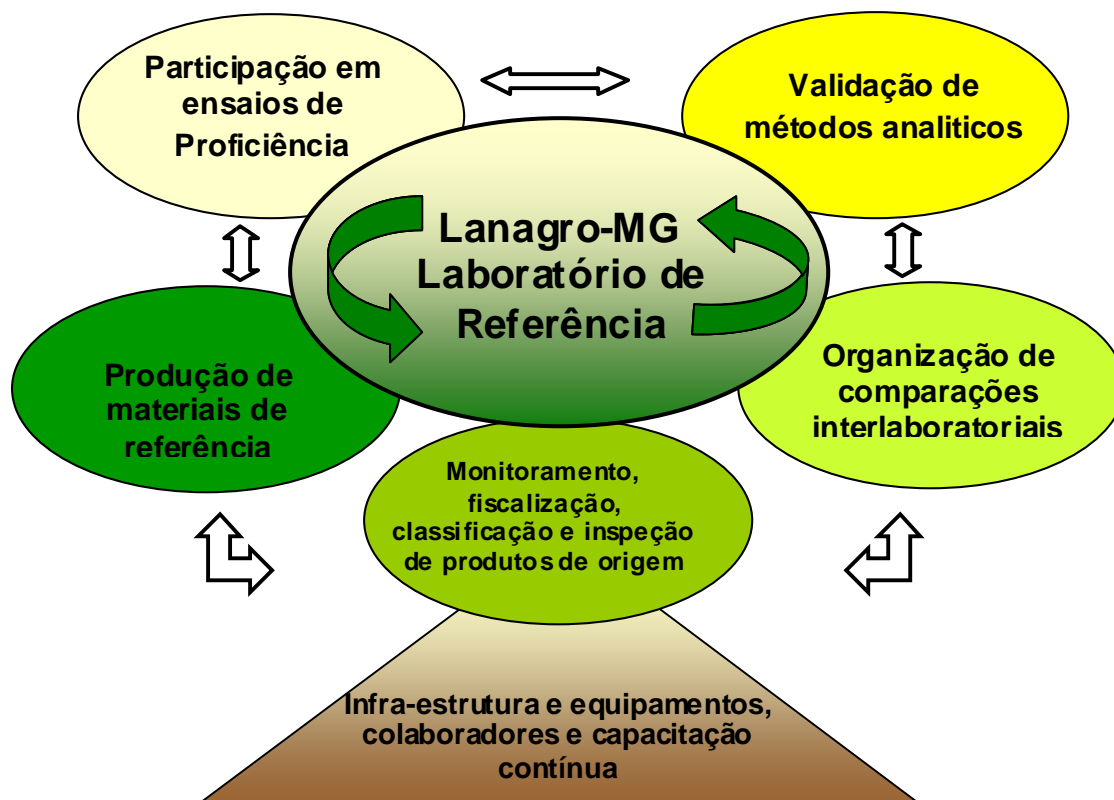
Participação em ensaios de Proficiência

Validação de métodos analiticos

Lanagro-MG Laboratório de Referência

Produção de materiais de referência

Organização de comparações interlaboratoriais

Monitoramento, fiscalização, classificação e inspeção de produtos de origem

Infra-estrutura e equipamentos, colaboradores e capacitação contínua